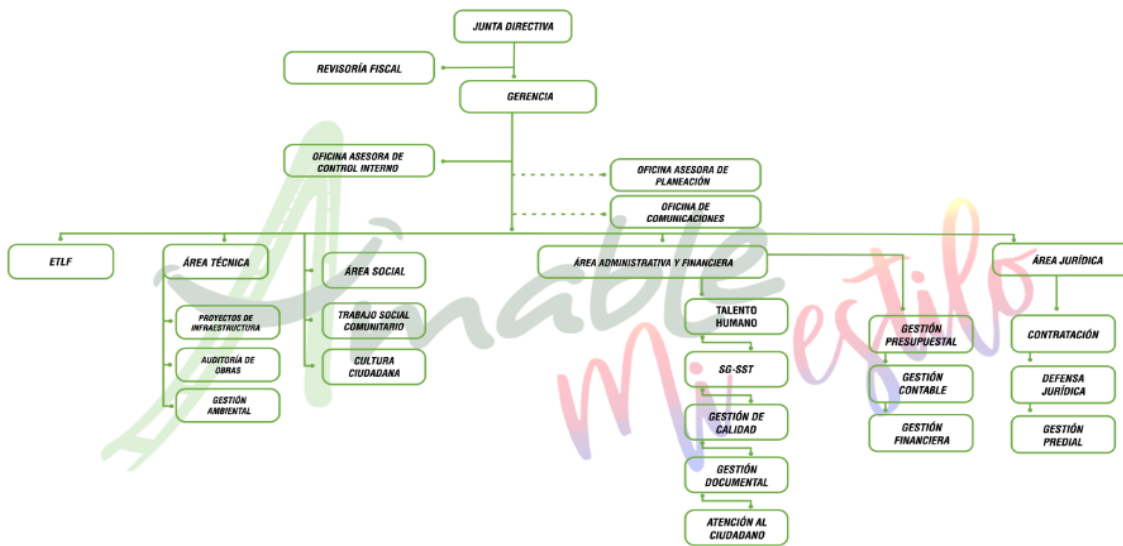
JUNTA DIRECTIVA

REVISORÍA FISCAL

GERENCIA

OFICINA ASESORA DE CONTROL INTERNO

OFICINA ASESORA DE PLANEACIÓN

OFICINA DE COMUNICACIONES

ETLF

ÁREA TÉCNICA

PROYECTOS DE INFRAESTRUCTURA

AUDITORÍA DE OBRAS

GESTIÓN AMBIENTAL

ÁREA SOCIAL

TRABAJO SOCIAL COMUNITARIO

CULTURA CIUDADANA

ÁREA ADMINISTRATIVA Y FINANCIERA

TALENTO HUMANO

SG-SST

GESTIÓN DE CALIDAD

GESTIÓN DOCUMENTAL

ATENCIÓN AL CIUDADANO

GESTIÓN PRESUPUESTAL

GESTIÓN CONTABLE

GESTIÓN FINANCIERA

ÁREA JURÍDICA

CONTRATACIÓN

DEFENSA JURÍDICA

GESTIÓN PREDIAL

Amable

Mi estilo